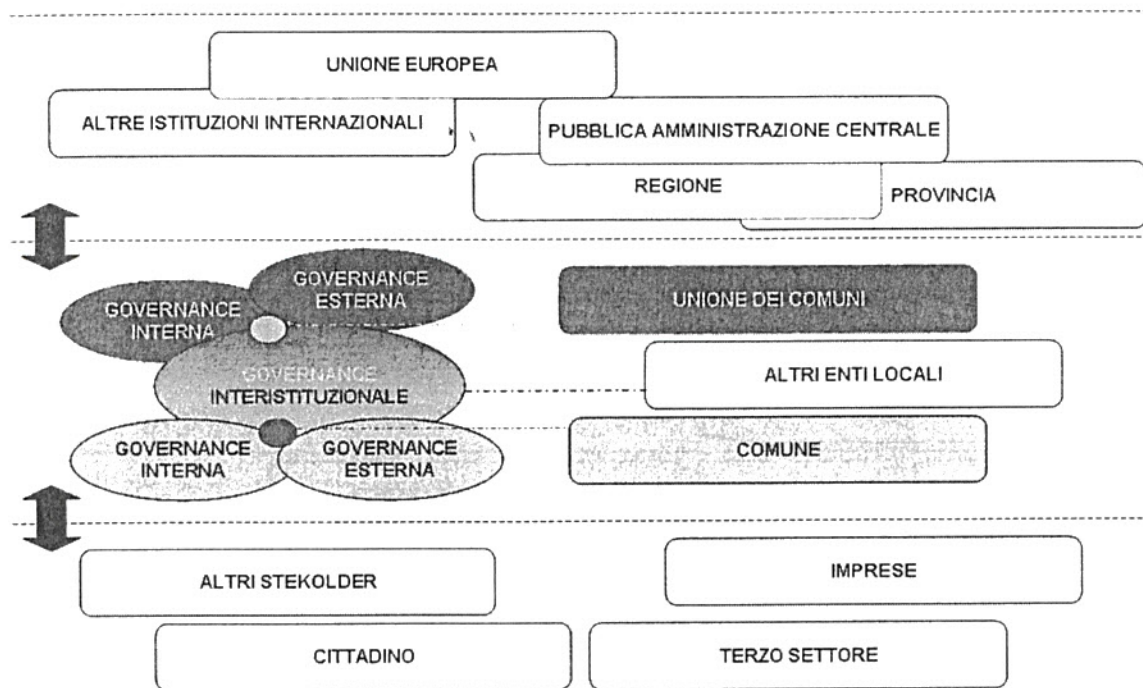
UNIONE EUROPEA

ALTRE ISTITUZIONI INTERNAZIONALI

PUBBLICA AMMINISTRAZIONE CENTRALE

REGIONE

PROVINCIA

GOVERNANCE INTERNA

GOVERNANCE ESTERNA

GOVERNANCE INTERISTITUZIONALE

GOVERNANCE INTERNA

GOVERNANCE ESTERNA

UNIONE DEI COMUNI

ALTRI ENTI LOCALI

COMUNE

ALTRI STEKOLDER

IMPRESE

CITTADINO

TERZO SETTORE